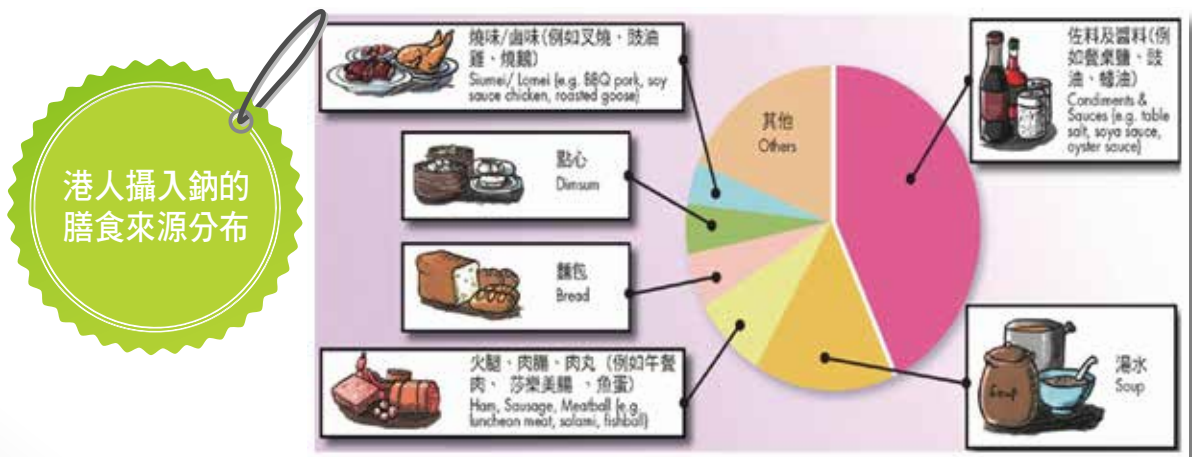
港人攝入鈉的膳食來源分布

燒味/鹵味（例如叉燒、豉油雞、燒鵝）
Siumei/ Lomei (e.g. BBQ pork, soy sauce chicken, roasted goose)

點心
Dimsum

麵包
Bread

火腿、肉腸、肉丸（例如午餐肉、莎樂美腸、魚蛋）
Ham, Sausage, Meatball (e.g. luncheon meat, salami, fishball)

其他
Others

佐料及醬料（例如餐桌鹽、豉油、蠔油）
Condiments & Sauces (e.g. table salt, soya sauce, oyster sauce)

湯水
Soup

Soup